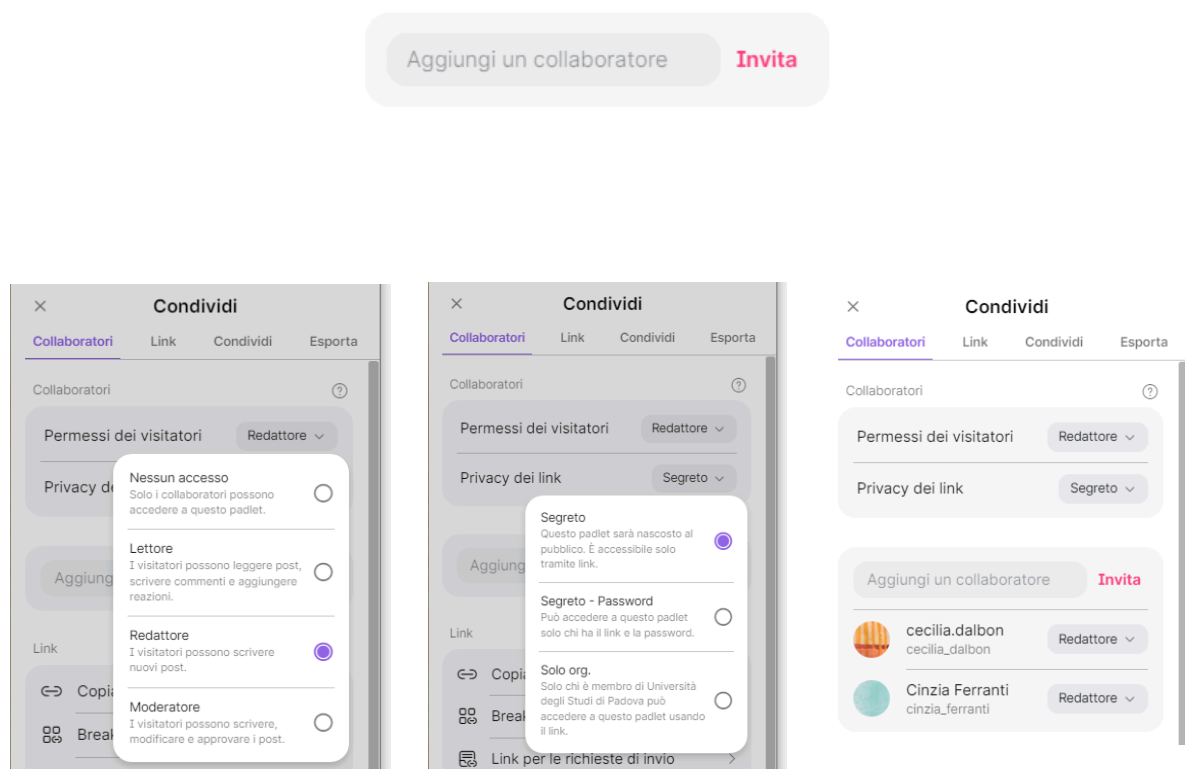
Aggiungi un collaboratore
Invita

×
Condividi
Collaboratori
Link
Condividi
Esporta
Collaboratori
Permessi dei visitatori
Redattore
Privacy de
Nessun accesso
Solo i collaboratori possono accedere a questo padlet.
Lettore
I visitatori possono leggere post, scrivere commenti e aggiungere reazioni.
Redattore
I visitatori possono scrivere nuovi post.
Moderatore
I visitatori possono scrivere, modificare e approvare i post.
Aggiung
Link
Copia
Break

×
Condividi
Collaboratori
Link
Condividi
Esporta
Collaboratori
Permessi dei visitatori
Redattore
Privacy dei link
Segreto
Segreto
Questo padlet sarà nascosto al pubblico. È accessibile solo tramite link.
Segreto - Password
Può accedere a questo padlet solo chi ha il link e la password.
Solo org.
Solo chi è membro di Università degli Studi di Padova può accedere a questo padlet usando il link.
Aggiung
Link
Copia
Break
Link per le richieste di invio

×
Condividi
Collaboratori
Link
Condividi
Esporta
Collaboratori
Permessi dei visitatori
Redattore
Privacy dei link
Segreto
Aggiungi un collaboratore
Invita
cecilia.dalbon
cecilia_dalbon
Redattore
Cinzia Ferranti
cinzia_ferranti
Redattore